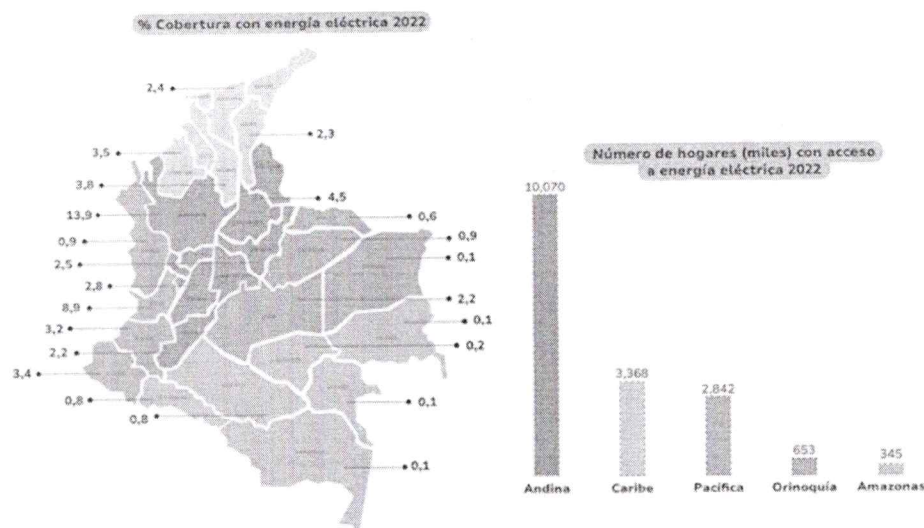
% Cobertura con energía eléctrica 2022

2,4
2,3
3,5
3,8
4,5
13,9
0,6
0,9
0,9
2,5
0,1
2,8
8,9
2,2
3,2
0,1
2,2
0,2
3,4
0,8
0,1
0,8
0,1

Número de hogares (miles) con acceso a energía eléctrica 2022

| Andina | Caribe | Pacífica | Orinoquía | Amazonas |
|---|---|---|---|---|
| 10,070 | 3,368 | 2,842 | 653 | 345 |